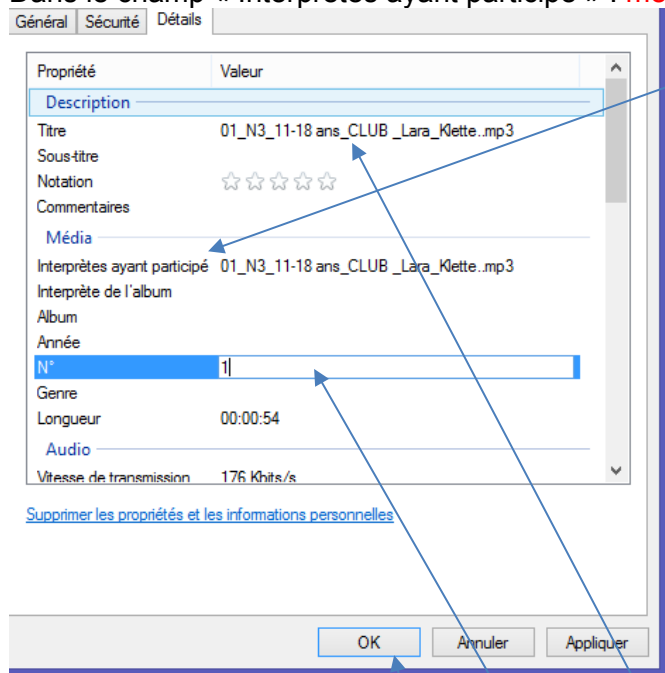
Dans le champ « Interprètes ayant participé » : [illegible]

Général | Sécurité | Détails

| Propriété | Valeur |
|---|---|
| Description | |
| Titre | 01_N3_11-18 ans_CLUB _Lara_Klette..mp3 |
| Sous-titre | |
| Notation | ☆☆☆☆☆ |
| Commentaires | |
| Média | |
| Interprètes ayant participé | 01_N3_11-18 ans_CLUB _Lara_Klette..mp3 |
| Interprète de l'album | |
| Album | |
| Année | |
| N° | 1 |
| Genre | |
| Longueur | 00:00:54 |
| Audio | |
| Vitesse de transmission | 176 Kbits/s |

Supprimer les propriétés et les informations personnelles

OK | Annuler | Appliquer